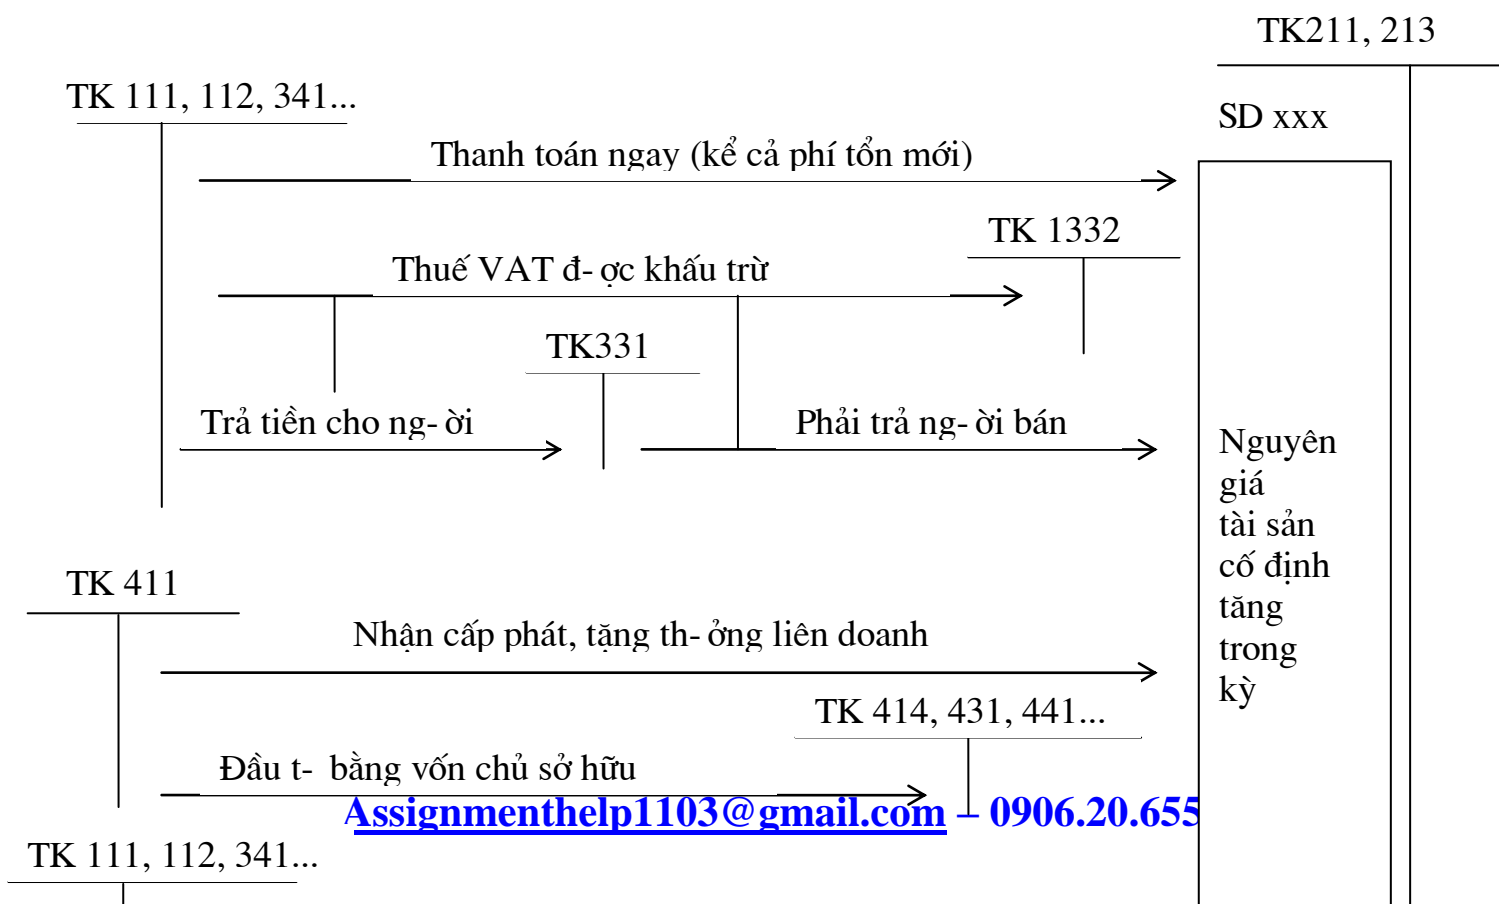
TK211, 213

TK 111, 112, 341...

SD xxx

Thanh toán ngay (kể cả phí tổn mới)

TK 1332

Thuế VAT đ- ợc khấu trừ

TK331

Trả tiền cho ng- ời

Phải trả ng- ời bán

Nguyên giá tài sản cố định tăng trong kỳ

TK 411

Nhận cấp phát, tặng th- ởng liên doanh

TK 414, 431, 441...

Đầu t- bằng vốn chủ sở hữu

Assignmenthelp1103@gmail.com – 0906.20.655

TK 111, 112, 341...